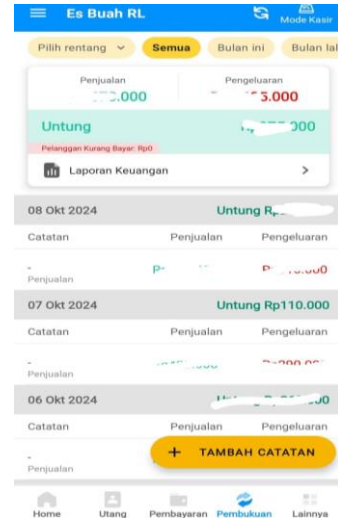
Es Buah RL

Mode Kasir

Pilih rentang

Semua

Bulan ini

Bulan la

Penjualan

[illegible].000

Pengeluaran

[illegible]3.000

Untung

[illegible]000

Pelanggan Kurang Bayar: Rp0

Laporan Keuangan

>

08 Okt 2024

Untung R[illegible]

| Catatan | Penjualan | Pengeluaran |
|---|---|---|
| - Penjualan | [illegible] | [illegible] |

07 Okt 2024

Untung Rp110.000

| Catatan | Penjualan | Pengeluaran |
|---|---|---|
| - Penjualan | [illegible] | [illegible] |

06 Okt 2024

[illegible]0

| Catatan | Penjualan | Pengeluaran |
|---|---|---|
| - Penjualan | | |

+ TAMBAH CATATAN

Home

Utang

Pembayaran

Pembukuan

Lainnya